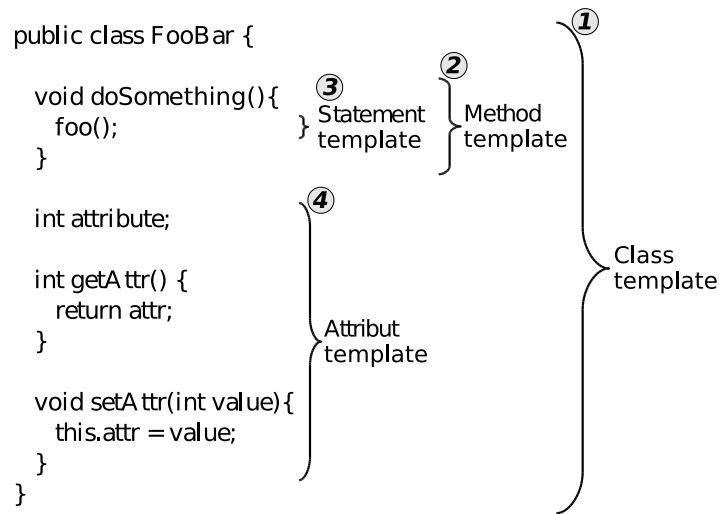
public class FooBar {

void doSomething(){
foo();
}

int attribute;

int getAttr() {
return attr;
}

void setAttr(int value){
this.attr = value;
}
}

③ Statement template

② Method template

④ Attribut template

① Class template